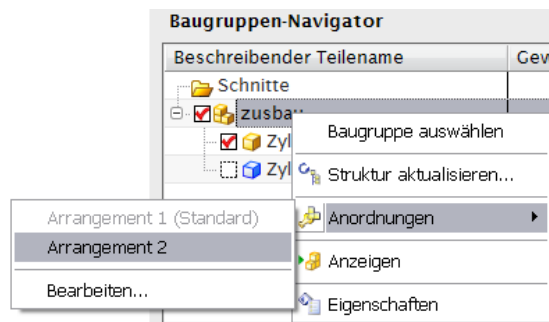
Baugruppen-Navigator

Beschreibender Teilename | Gew

Schnitte
zusba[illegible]
Zyl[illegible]
Zyl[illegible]

Baugruppe auswählen
Struktur aktualisieren...
Anordnungen
Anzeigen
Eigenschaften

Arrangement 1 (Standard)
Arrangement 2
Bearbeiten...